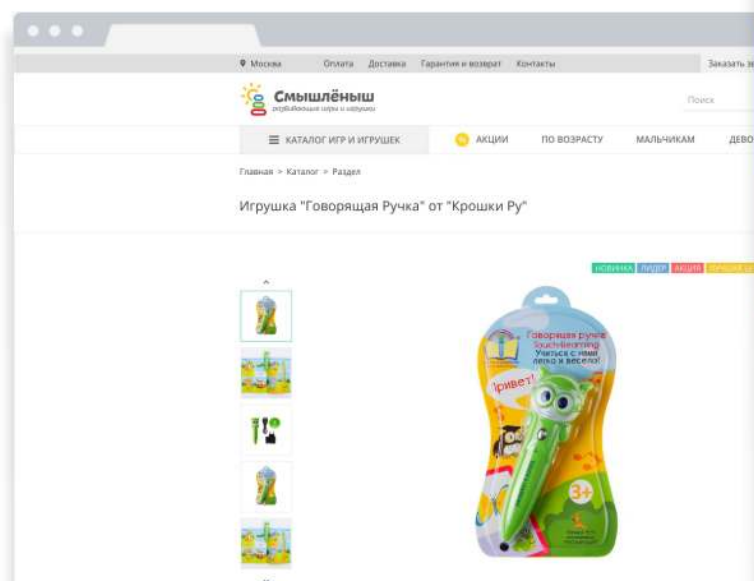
Москва Оплата Доставка Гарантия и возврат Контакты Заказать з

Смышлёныш
развивающие игры и игрушки

Поиск

КАТАЛОГ ИГР И ИГРУШЕК АКЦИИ ПО ВОЗРАСТУ МАЛЬЧИКАМ ДЕВО

Главная > Каталог > Раздел

Игрушка "Говорящая Ручка" от "Крошки Ру"

НОВИНКА ЛИДЕР АКЦИЯ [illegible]

Говорящая ручка TouchLearning Учиться с ними легко и весело!

Привет!

3+